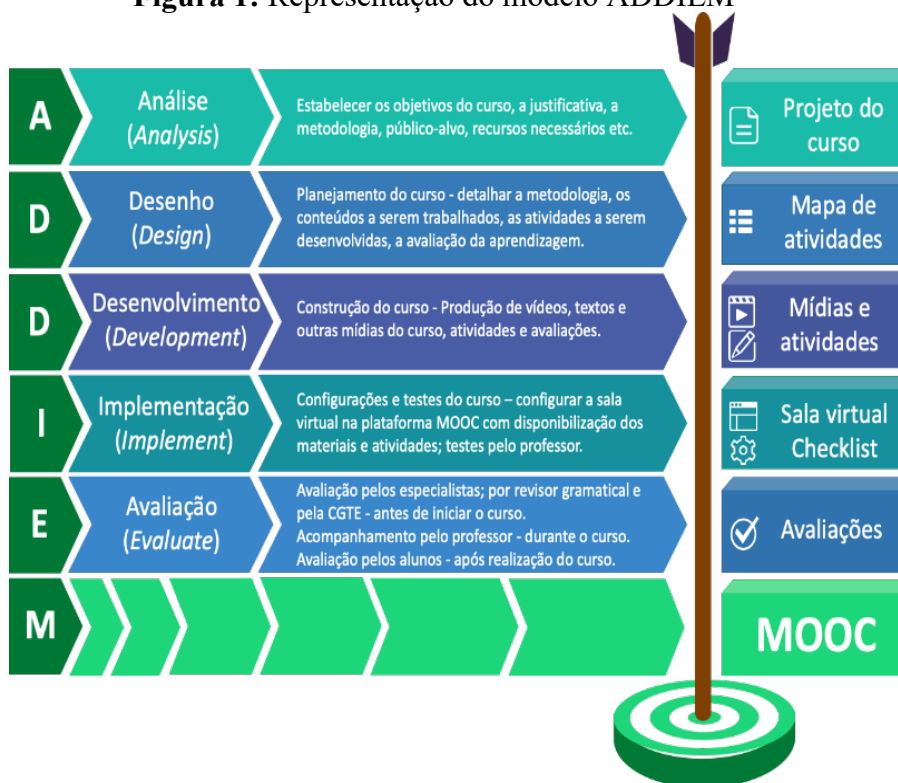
**Figura 1.** Representação do modelo ADDIEM

A

Análise (*Analysis*)

Estabelecer os objetivos do curso, a justificativa, a metodologia, público-alvo, recursos necessários etc.

Projeto do curso

D

Desenho (*Design*)

Planejamento do curso - detalhar a metodologia, os conteúdos a serem trabalhados, as atividades a serem desenvolvidas, a avaliação da aprendizagem.

Mapa de atividades

D

Desenvolvimento (*Development*)

Construção do curso - Produção de vídeos, textos e outras mídias do curso, atividades e avaliações.

Mídias e atividades

I

Implementação (*Implement*)

Configurações e testes do curso – configurar a sala virtual na plataforma MOOC com disponibilização dos materiais e atividades; testes pelo professor.

Sala virtual Checklist

E

Avaliação (*Evaluate*)

Avaliação pelos especialistas; por revisor gramatical e pela CGTE - antes de iniciar o curso. Acompanhamento pelo professor - durante o curso. Avaliação pelos alunos - após realização do curso.

Avaliações

M

MOOC